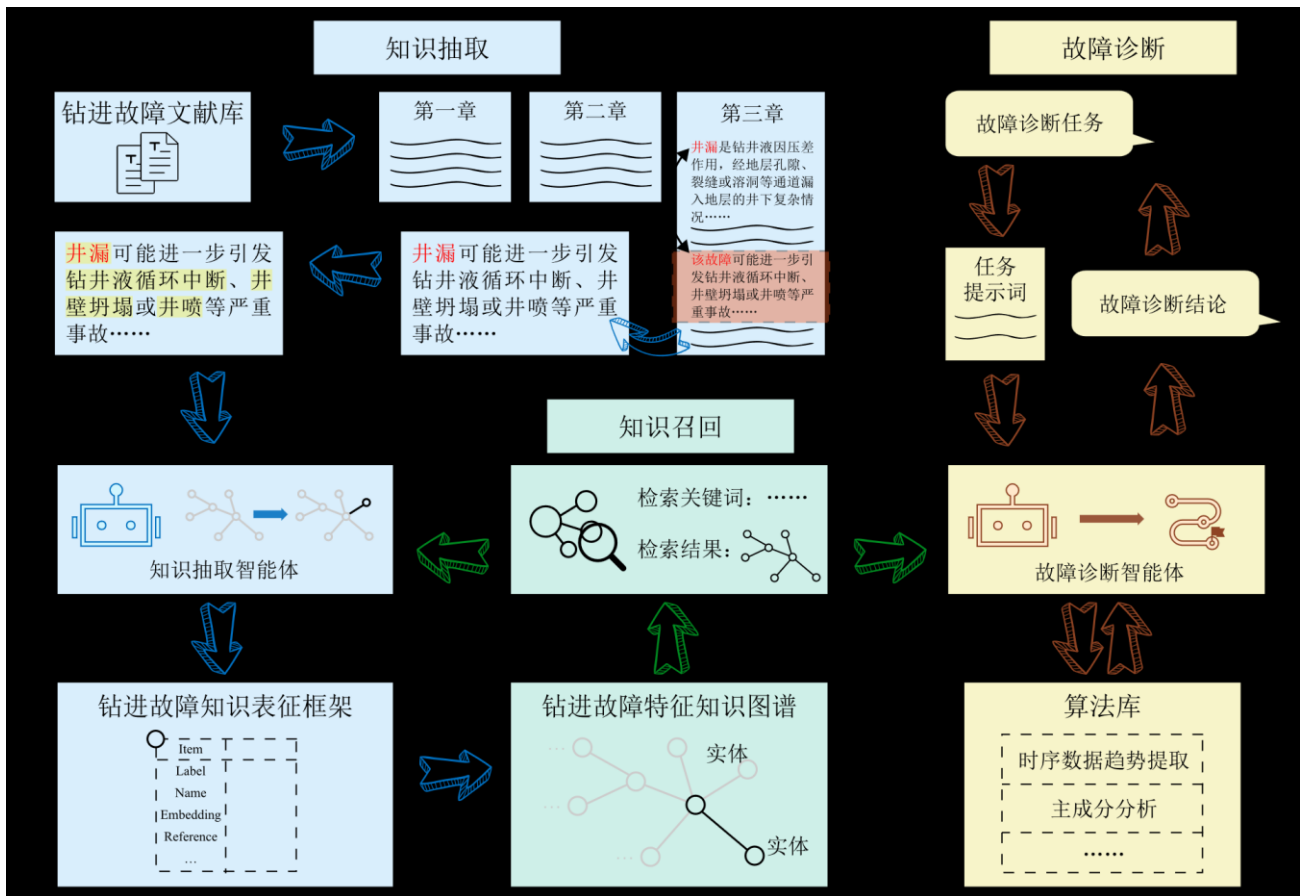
知识抽取

故障诊断

钻进故障文献库

第一章

第二章

第三章

井漏是钻井液因压差作用，经地层孔隙、裂缝或溶洞等通道漏入地层的井下复杂情况……

该故障可能进一步引发钻井液循环中断、井壁坍塌或井喷等严重事故……

井漏可能进一步引发钻井液循环中断、井壁坍塌或井喷等严重事故……

井漏可能进一步引发钻井液循环中断、井壁坍塌或井喷等严重事故……

故障诊断任务

任务提示词

故障诊断结论

知识召回

知识抽取智能体

检索关键词：……

检索结果：

故障诊断智能体

钻进故障知识表征框架

Item
Label
Name
Embedding
Reference
…

钻进故障特征知识图谱

实体

实体

算法库

时序数据趋势提取

主成分分析

……